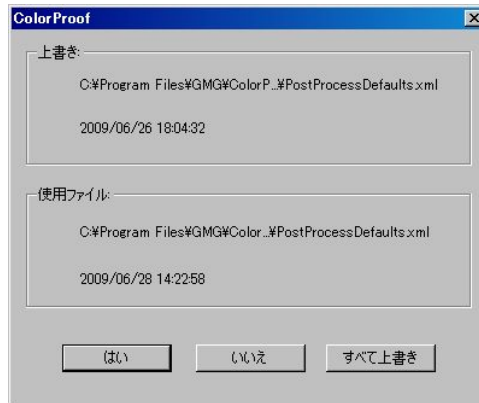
ColorProof

上書き:

C:¥Program Files¥GMG¥ColorP...¥PostProcessDefaults.xml

2009/06/26 18:04:32

使用ファイル:

C:¥Program Files¥GMG¥Color...¥PostProcessDefaults.xml

2009/06/28 14:22:58

はい

いいえ

すべて上書き